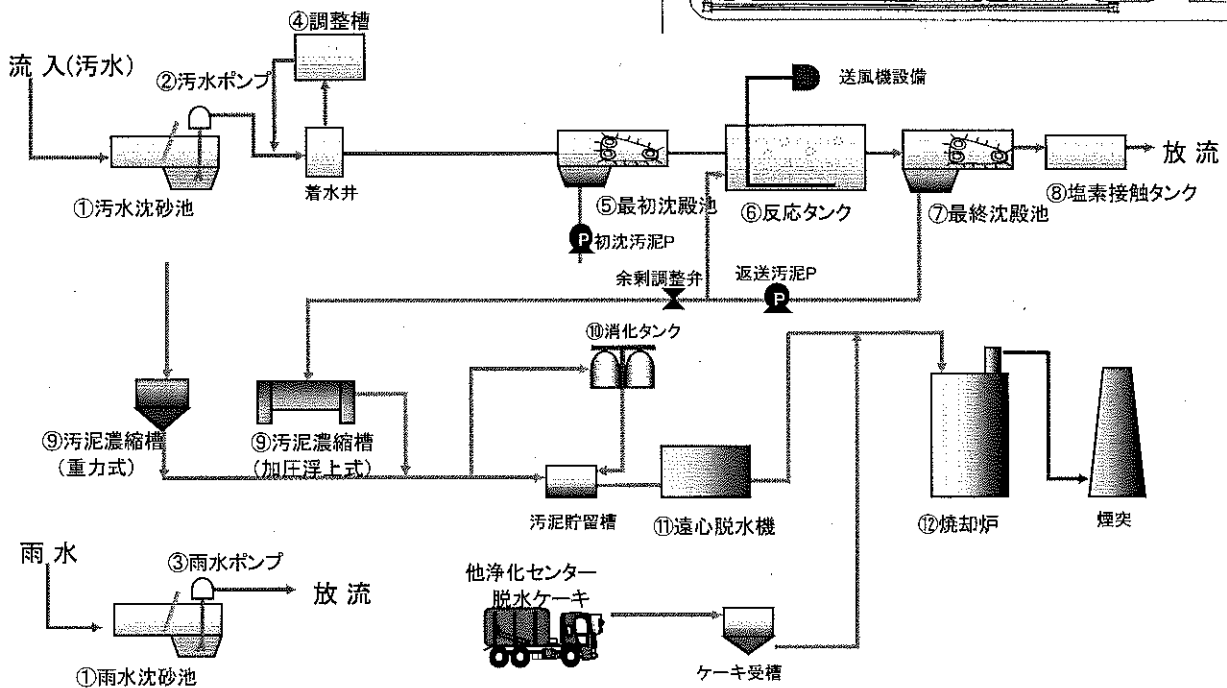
④調整槽

流 入(汚水)

②汚水ポンプ

送風機設備

放 流

①汚水沈砂池

着水井

⑤最初沈殿池

⑥反応タンク

⑦最終沈殿池

⑧塩素接触タンク

初沈汚泥P

余剰調整弁

返送汚泥P

⑩消化タンク

⑨汚泥濃縮槽
(重力式)

⑨汚泥濃縮槽
(加圧浮上式)

汚泥貯留槽

⑪遠心脱水機

⑫焼却炉

煙突

雨 水

③雨水ポンプ

放 流

他浄化センター
脱水ケーキ

①雨水沈砂池

ケーキ受槽